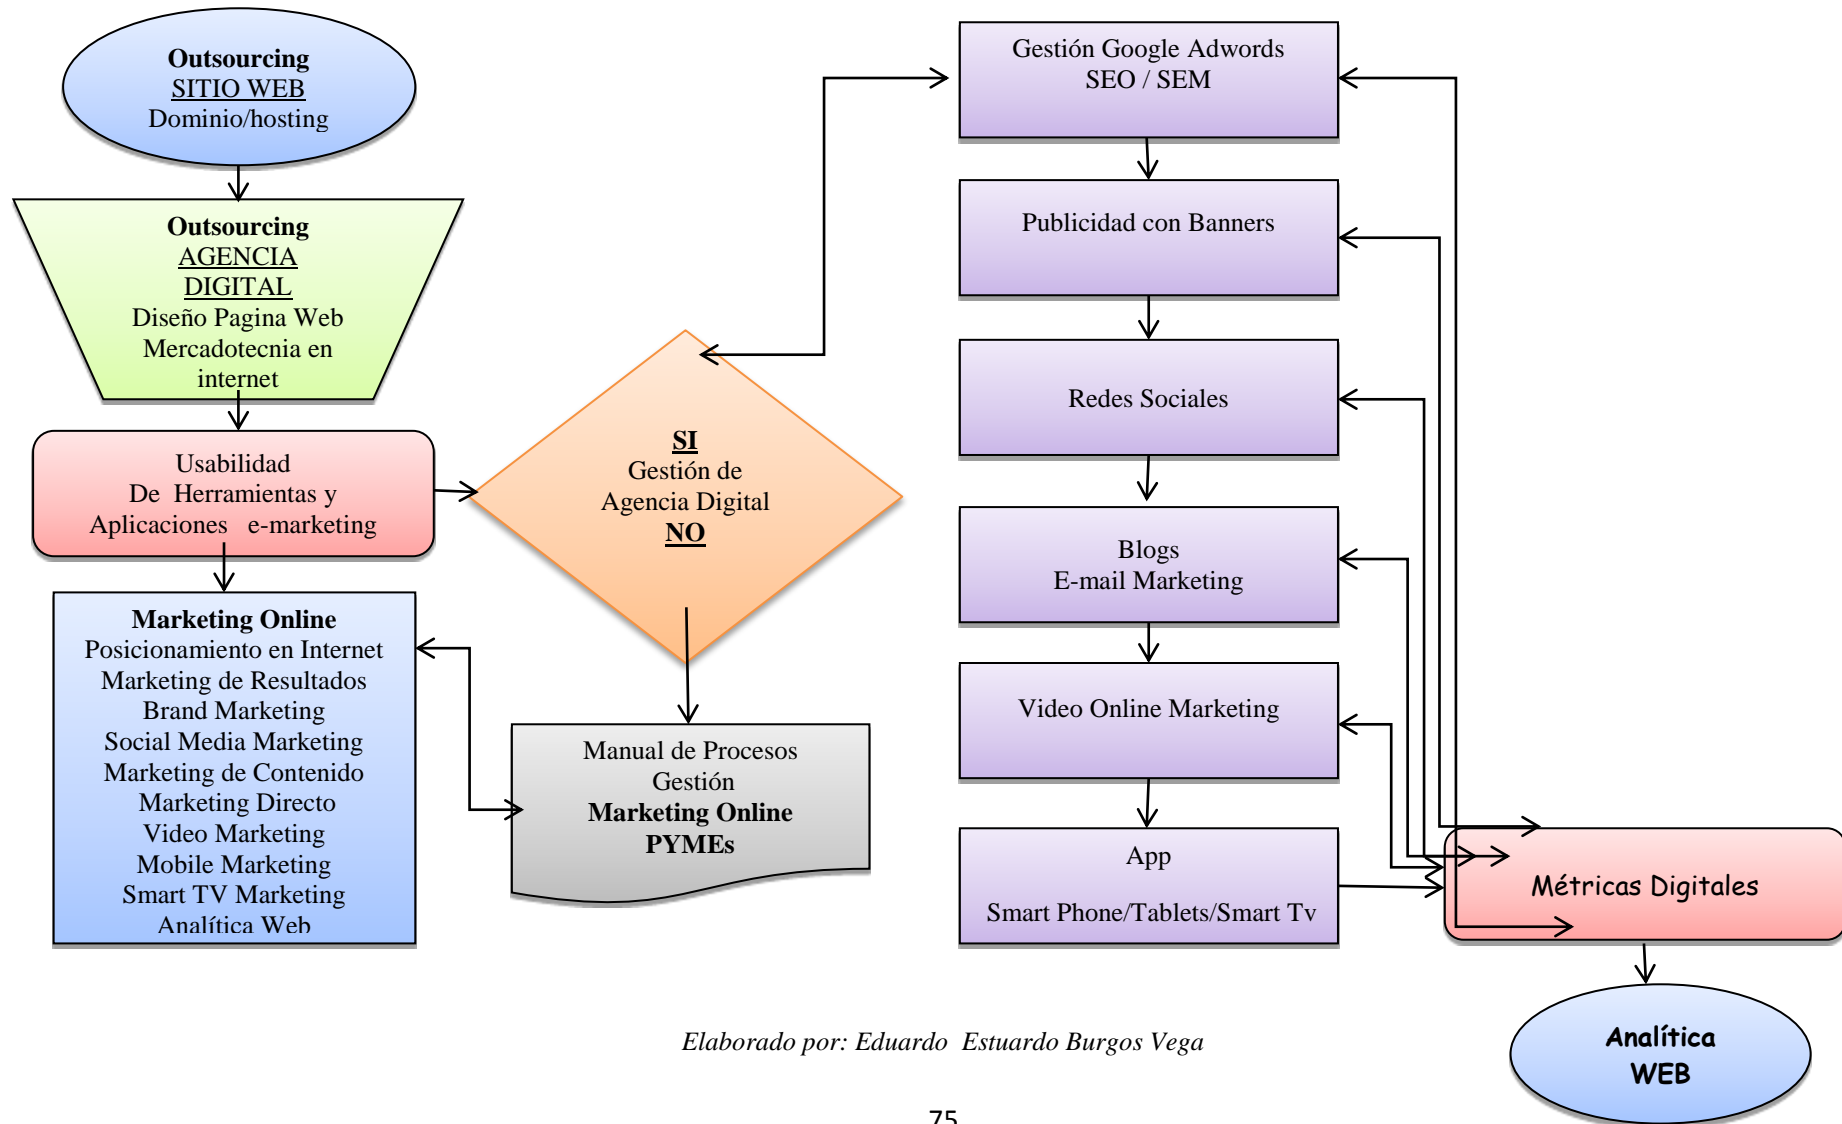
Outsourcing
SITIO WEB
Dominio/hosting

Outsourcing
AGENCIA DIGITAL
Diseño Pagina Web
Mercadotecnia en internet

Usabilidad
De Herramientas y
Aplicaciones e-marketing

Marketing Online
Posicionamiento en Internet
Marketing de Resultados
Brand Marketing
Social Media Marketing
Marketing de Contenido
Marketing Directo
Video Marketing
Mobile Marketing
Smart TV Marketing
Analítica Web

SI
Gestión de
Agencia Digital
NO

Manual de Procesos
Gestión
Marketing Online
PYMEs

Gestión Google Adwords
SEO / SEM

Publicidad con Banners

Redes Sociales

Blogs
E-mail Marketing

Video Online Marketing

App
Smart Phone/Tablets/Smart Tv

Métricas Digitales

Analítica
WEB

Elaborado por: Eduardo Estuardo Burgos Vega

75